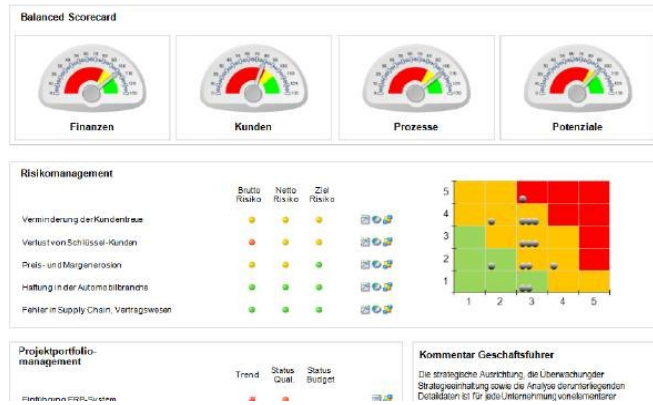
Balanced Scorecard

Finanzen

Kunden

Prozesse

Potenziale

Risikomanagement

| | Brutto Risiko | Netto Risiko | Ziel Risiko |
|---|---|---|---|
| Verminderung der Kundentreue | | | |
| Verlust von Schlüssel-Kunden | | | |
| Preis- und Margenerosion | | | |
| Haftung in der Automobilbranche | | | |
| Fehler in Supply Chain, Vertragswesen | | | |

5
4
3
2
1
1 2 3 4 5

Projektportfolio-management

Trend
Status Qual.
Status Budget

Einführung ERP-System

Kommentar Geschäftsführer

Die strategische Ausrichtung, die Überwachung der Strategieeinhaltung sowie die Analyse darunterliegenden Detaildaten ist für jede Unternehmung von elementarer